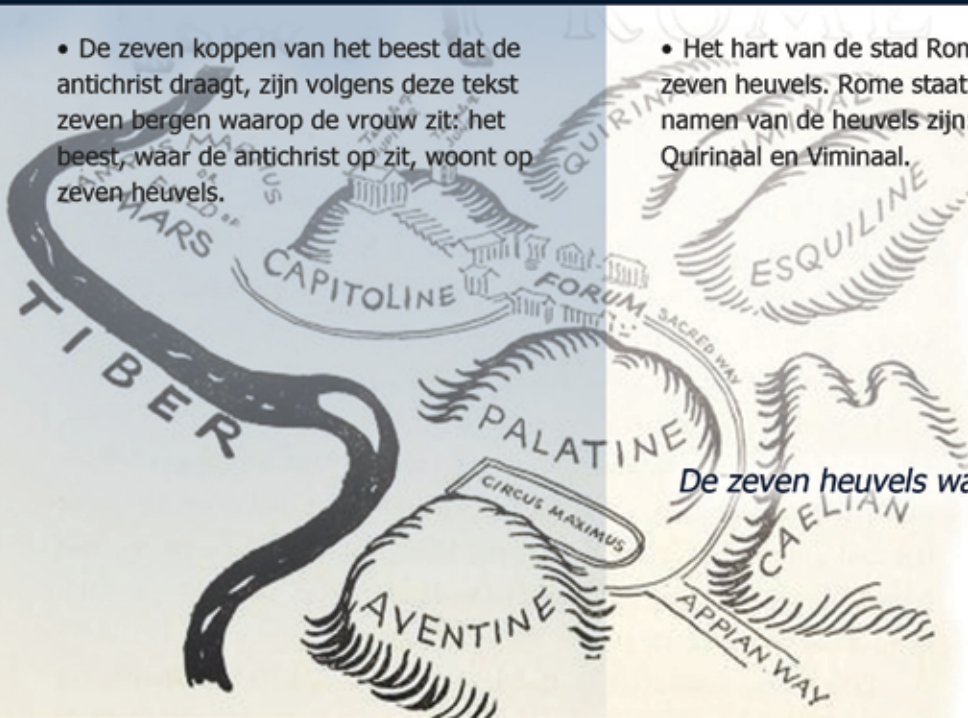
• De zeven koppen van het beest dat de antichrist draagt, zijn volgens deze tekst zeven bergen waarop de vrouw zit: het beest, waar de antichrist op zit, woont op zeven heuvels.

• Het hart van de stad Rom zeven heuvels. Rome staat namen van de heuvels zijn Quirinaal en Viminaal.

TIBER
CAMPUS MARTIUS
FIELD OF MARS
CAPITOLINE
QUIRINAL
VIMINAL
ESQUILINE
FORUM
SACRED WAY
PALATINE
CIRCUS MAXIMUS
AVENTINE
CAELIAN
APPIAN WAY

De zeven heuvels wa